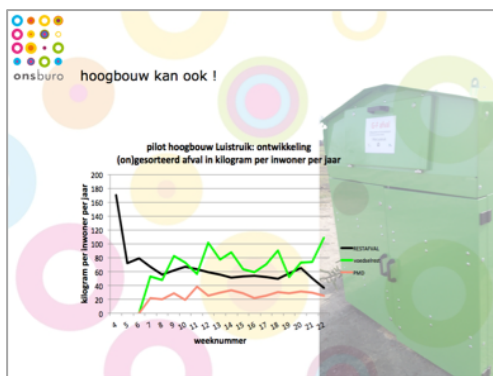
onsburo

hoogbouw kan ook !

pilot hoogbouw Luistruik: ontwikkeling (on)gesorteerd afval in kilogram per inwoner per jaar

kilogram per inwoner per jaar

200
180
160
140
120
100
80
60
40
20
0

4 5 6 7 8 9 10 11 12 13 14 15 16 17 18 19 20 21 22

weeknummer

RESTAFVAL
voedselrest
PMD